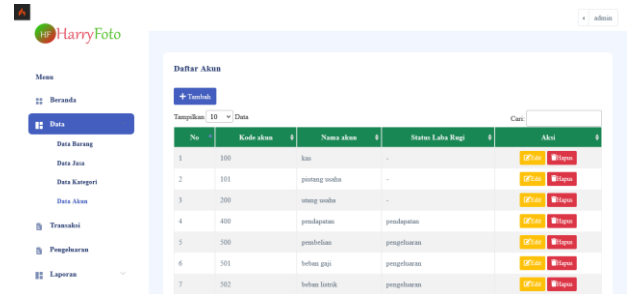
HF HarryFoto

admin

Menu

Beranda

Data

Data Barang

Data Jasa

Data Kategori

Data Akun

Transaksi

Pengeluaran

Laporan

Daftar Akun

+ Tambah

Tampilkan 10 Data

Cari:

| No | Kode akun | Nama akun | Status Laba Rugi | Aksi |
|---|---|---|---|---|
| 1 | 100 | kas | - | Edit Hapus |
| 2 | 101 | piutang usaha | - | Edit Hapus |
| 3 | 200 | utang usaha | - | Edit Hapus |
| 4 | 400 | pendapatan | pendapatan | Edit Hapus |
| 5 | 500 | pembelian | pengeluaran | Edit Hapus |
| 6 | 501 | beban gaji | pengeluaran | Edit Hapus |
| 7 | 502 | beban listrik | pengeluaran | Edit Hapus |